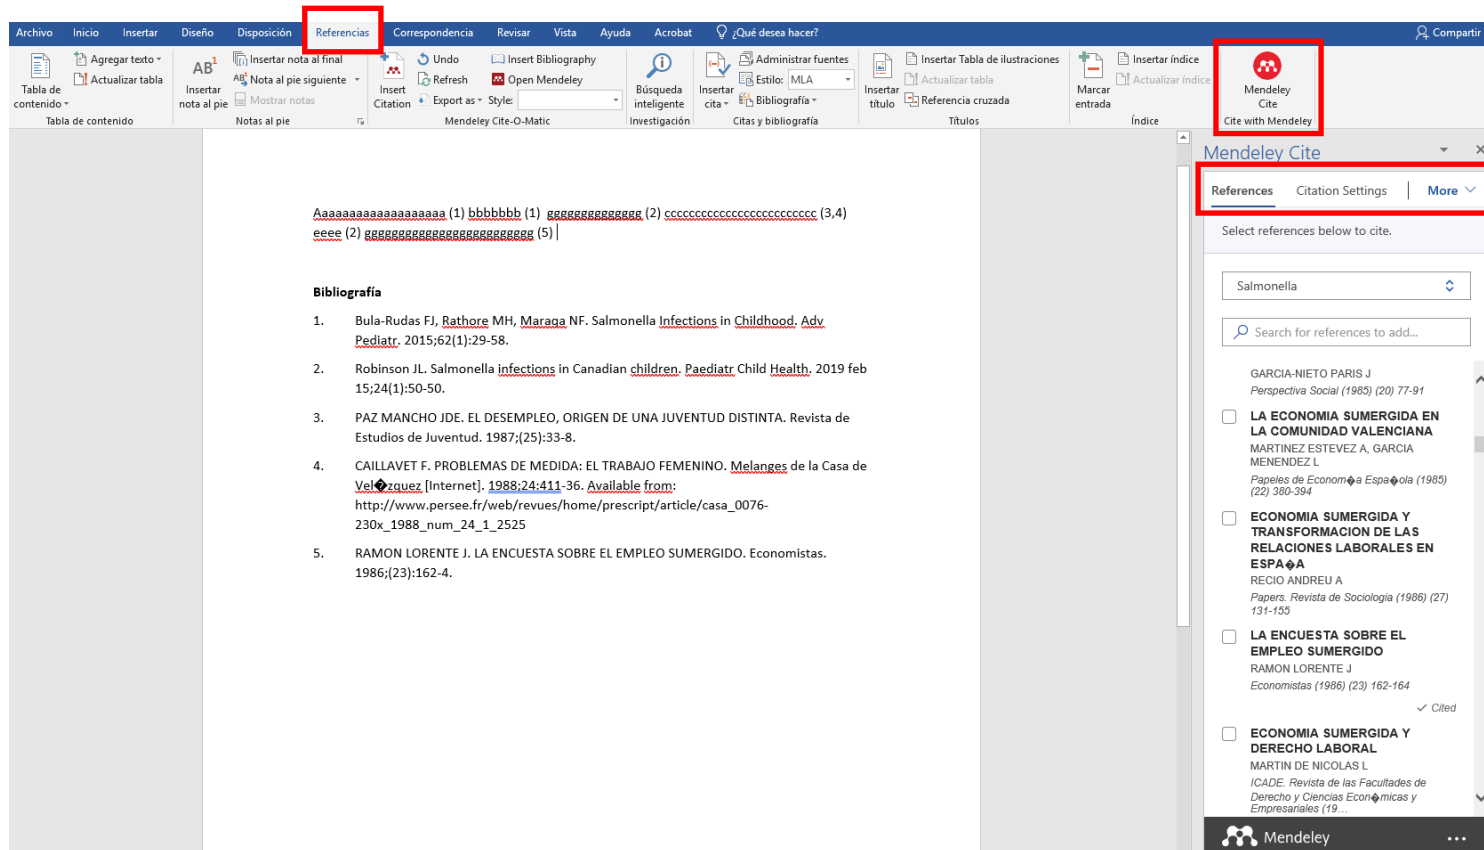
Archivo Inicio Insertar Diseño Disposición Referencias Correspondencia Revisar Vista Ayuda Acrobat ¿Qué desea hacer? Compartir

Tabla de contenido Agregar texto Actualizar tabla Tabla de contenido
AB¹ Insertar nota al pie Insertar nota al final Nota al pie siguiente Mostrar notas Notas al pie
Insert Citation Undo Refresh Export as Insert Bibliography Open Mendeley Style: Mendeley Cite-O-Matic
Búsqueda inteligente Investigación
Insertar cita Administrar fuentes Estilo: MLA Bibliografía Citas y bibliografía
Insertar título Insertar Tabla de ilustraciones Actualizar tabla Referencia cruzada Títulos
Marcar entrada Insertar índice Actualizar índice Índice
Mendeley Cite Cite with Mendeley

Aaaaaaaaaaaaaaaaaa (1) bbbbbbb (1) gggggggggggggg (2) ccccccccccccccccccccccccc (3,4) eeee (2) gggggggggggggggggggggggg (5)

Bibliografía

1. Bula-Rudas FJ, Rathore MH, Maraqa NF. Salmonella Infections in Childhood. Adv Pediatr. 2015;62(1):29-58.

2. Robinson JL. Salmonella infections in Canadian children. Paediatr Child Health. 2019 feb 15;24(1):50-50.

3. PAZ MANCHO JDE. EL DESEMPLEO, ORIGEN DE UNA JUVENTUD DISTINTA. Revista de Estudios de Juventud. 1987;(25):33-8.

4. CAILLAVET F. PROBLEMAS DE MEDIDA: EL TRABAJO FEMENINO. Melanges de la Casa de Vel�zquez [Internet]. 1988;24:411-36. Available from: http://www.persee.fr/web/revues/home/prescript/article/casa_0076-230x_1988_num_24_1_2525

5. RAMON LORENTE J. LA ENCUESTA SOBRE EL EMPLEO SUMERGIDO. Economistas. 1986;(23):162-4.

Mendeley Cite
References Citation Settings More
Select references below to cite.
Salmonella
Search for references to add...
GARCIA-NIETO PARIS J
Perspectiva Social (1985) (20) 77-91
LA ECONOMIA SUMERGIDA EN LA COMUNIDAD VALENCIANA
MARTINEZ ESTEVEZ A, GARCIA MENENDEZ L
Papeles de Econom�a Espa�ola (1985) (22) 380-394
ECONOMIA SUMERGIDA Y TRANSFORMACION DE LAS RELACIONES LABORALES EN ESPA�A
RECIO ANDREU A
Papers. Revista de Sociologia (1986) (27) 131-155
LA ENCUESTA SOBRE EL EMPLEO SUMERGIDO
RAMON LORENTE J
Economistas (1986) (23) 162-164
Cited
ECONOMIA SUMERGIDA Y DERECHO LABORAL
MARTIN DE NICOLAS L
ICADE. Revista de las Facultades de Derecho y Ciencias Econ�micas y Empresariales (19...
Mendeley ...